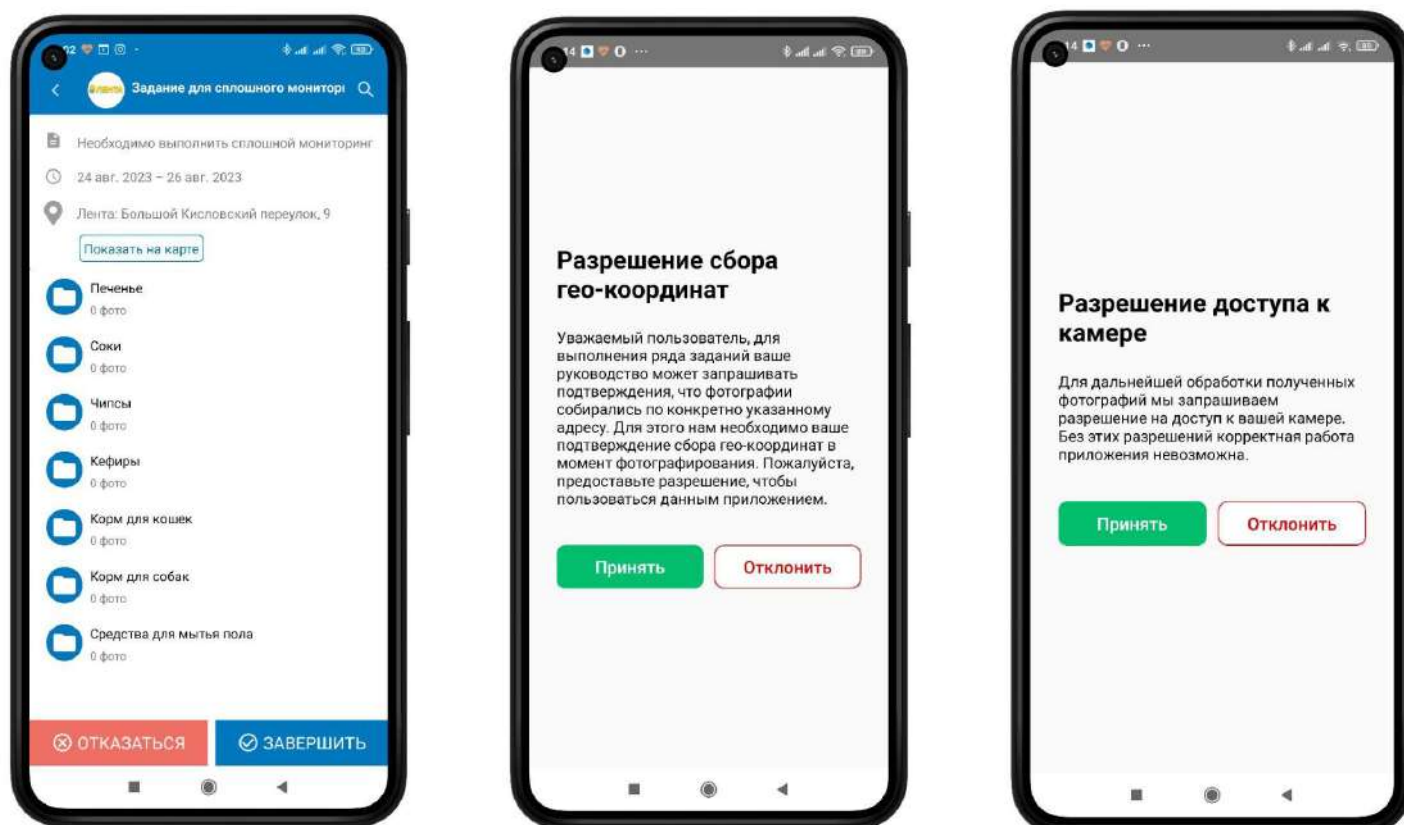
Задание для сплошного монитори

Необходимо выполнить сплошной мониторинг

24 авг. 2023 – 26 авг. 2023

Лента: Большой Кисловский переулок, 9

Показать на карте

Печенье
0 фото

Соки
0 фото

Чипсы
0 фото

Кефиры
0 фото

Корм для кошек
0 фото

Корм для собак
0 фото

Средства для мытья пола
0 фото

ОТКАЗАТЬСЯ

ЗАВЕРШИТЬ

Разрешение сбора гео-координат

Уважаемый пользователь, для выполнения ряда заданий ваше руководство может запрашивать подтверждения, что фотографии собирались по конкретно указанному адресу. Для этого нам необходимо ваше подтверждение сбора гео-координат в момент фотографирования. Пожалуйста, предоставьте разрешение, чтобы пользоваться данным приложением.

Принять

Отклонить

Разрешение доступа к камере

Для дальнейшей обработки полученных фотографий мы запрашиваем разрешение на доступ к вашей камере. Без этих разрешений корректная работа приложения невозможна.

Принять

Отклонить